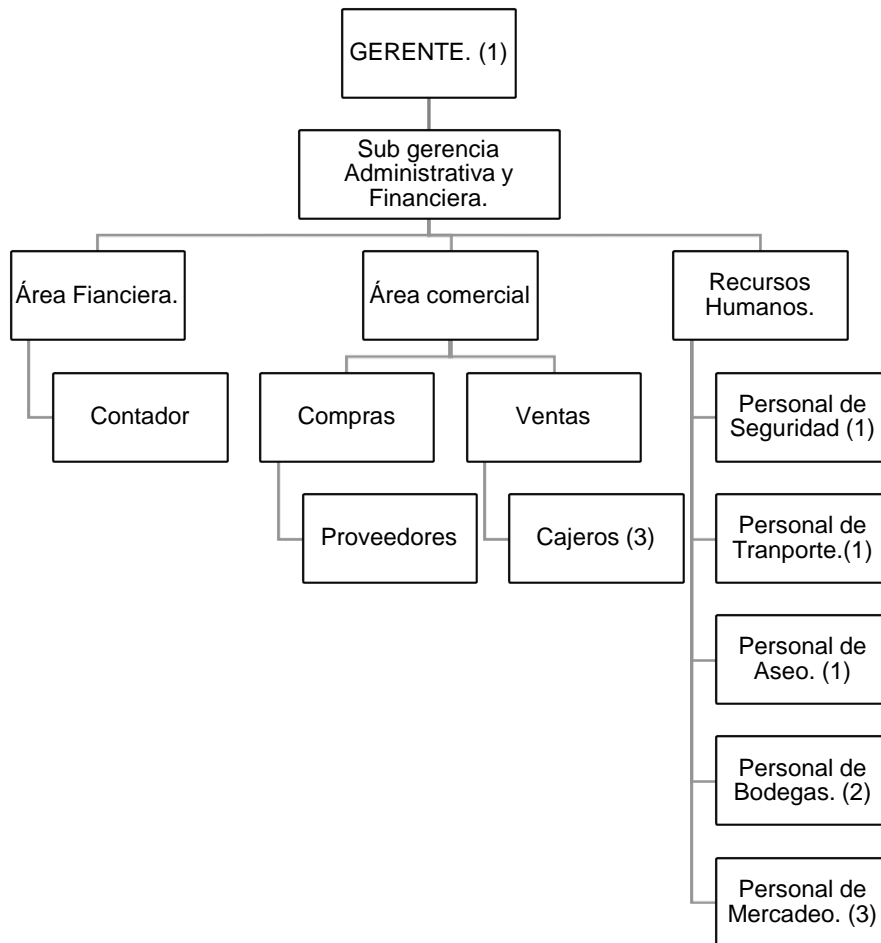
GERENTE. (1)

Sub gerencia Administrativa y Financiera.

Área Fianciera.

Área comercial

Recursos Humanos.

Contador

Compras

Ventas

Proveedores

Cajeros (3)

Personal de Seguridad (1)

Personal de Tranporte.(1)

Personal de Aseo. (1)

Personal de Bodegas. (2)

Personal de Mercadeo. (3)